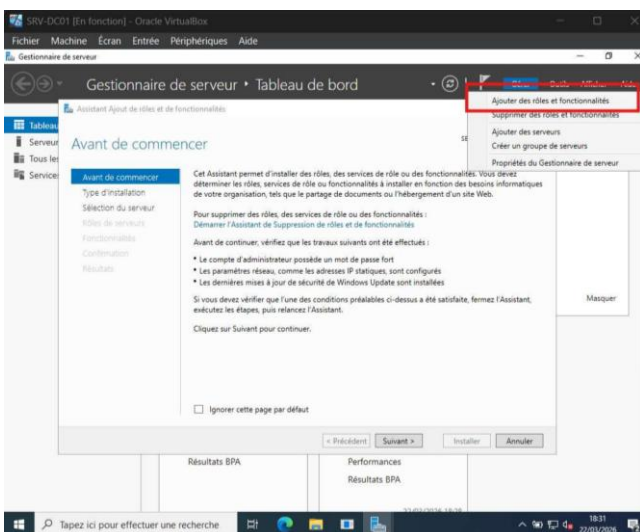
SRV-DC01 [En fonction] - Oracle VirtualBox

Fichier Machine Écran Entrée Périphériques Aide

Gestionnaire de serveur

Gestionnaire de serveur • Tableau de bord

Gérer Outils Afficher Aide

Ajouter des rôles et fonctionnalités
Supprimer des rôles et fonctionnalités
Ajouter des serveurs
Créer un groupe de serveurs
Propriétés du Gestionnaire de serveur

Tableau
Serveur
Tous les
Services

Assistant Ajout de rôles et de fonctionnalités

Avant de commencer

SE

Avant de commencer
Type d'installation
Sélection du serveur
Rôles de serveurs
Fonctionnalités
Confirmation
Résultats

Cet Assistant permet d'installer des rôles, des services de rôle ou des fonctionnalités. Vous devez déterminer les rôles, services de rôle ou fonctionnalités à installer en fonction des besoins informatiques de votre organisation, tels que le partage de documents ou l'hébergement d'un site Web.

Pour supprimer des rôles, des services de rôle ou des fonctionnalités :
Démarrer l'Assistant de Suppression de rôles et de fonctionnalités

Avant de continuer, vérifiez que les travaux suivants ont été effectués :

• Le compte d'administrateur possède un mot de passe fort
• Les paramètres réseau, comme les adresses IP statiques, sont configurés
• Les dernières mises à jour de sécurité de Windows Update sont installées

Si vous devez vérifier que l'une des conditions préalables ci-dessus a été satisfaite, fermez l'Assistant, exécutez les étapes, puis relancez l'Assistant.

Cliquez sur Suivant pour continuer.

Masquer

Ignorer cette page par défaut

< Précédent Suivant > Installer Annuler

Résultats BPA

Performances
Résultats BPA

Tapez ici pour effectuer une recherche

18:31
22/03/2026